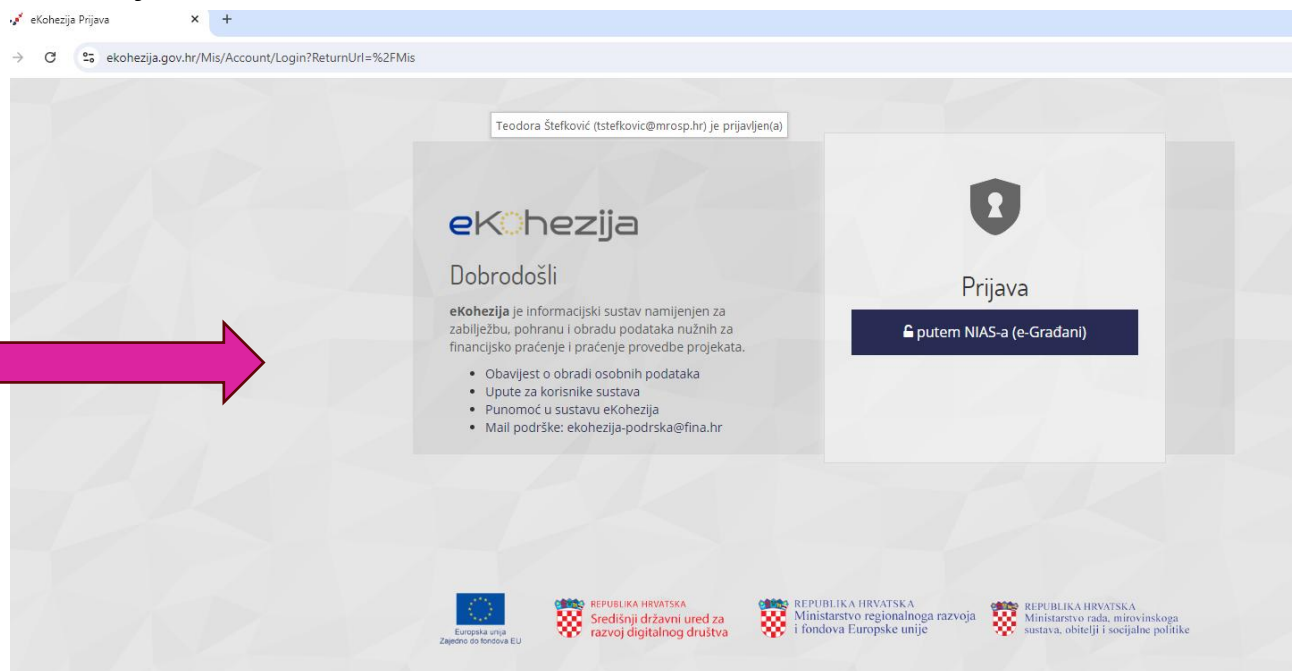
eKohezija Prijava

ekohezija.gov.hr/Mis/Account/Login?ReturnUrl=%2FMis

Teodora Štefković (tstefkovic@mrosp.hr) je prijavljen(a)

eKohezija

Dobrodošli

**eKohezija** je informacijski sustav namijenjen za zabilježbu, pohranu i obradu podataka nužnih za financijsko praćenje i praćenje provedbe projekata.

- Obavijest o obradi osobnih podataka
- Upute za korisnike sustava
- Punomoć u sustavu eKohezija
- Mail podrške: ekohezija-podrska@fina.hr

Prijava

putem NIAS-a (e-Građani)

Europska unija
Zajedno do fondova EU

REPUBLIKA HRVATSKA
Središnji državni ured za razvoj digitalnog društva

REPUBLIKA HRVATSKA
Ministarstvo regionalnoga razvoja i fondova Europske unije

REPUBLIKA HRVATSKA
Ministarstvo rada, mirovinskoga sustava, obitelji i socijalne politike